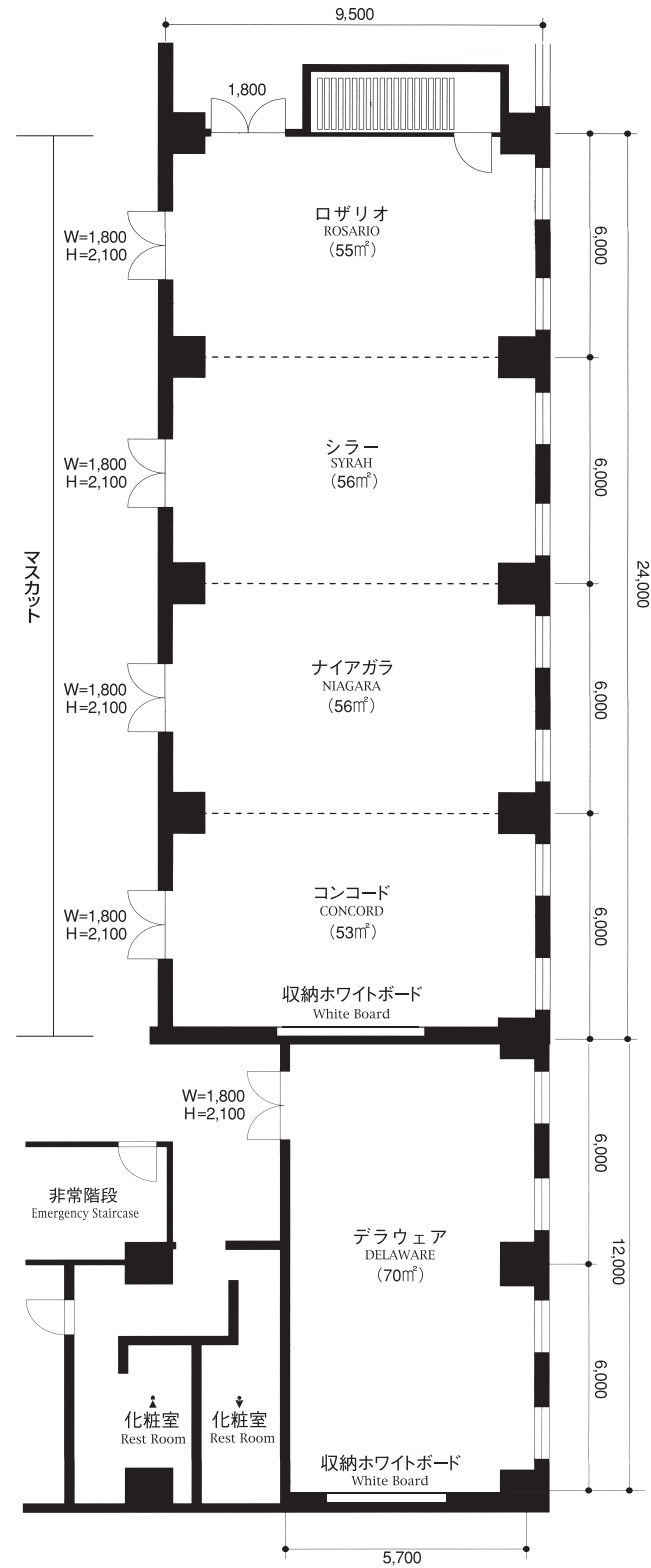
9,500

1,800

マスカット

W=1,800
H=2,100

ロザリオ
ROSARIO
（55㎡）

6,000

W=1,800
H=2,100

シラー
SYRAH
（56㎡）

6,000

24,000

W=1,800
H=2,100

ナイアガラ
NIAGARA
（56㎡）

6,000

W=1,800
H=2,100

コンコード
CONCORD
（53㎡）

6,000

収納ホワイトボード
White Board

W=1,800
H=2,100

非常階段
Emergency Staircase

デラウェア
DELAWARE
（70㎡）

6,000

12,000

6,000

化粧室
Rest Room

化粧室
Rest Room

収納ホワイトボード
White Board

5,700